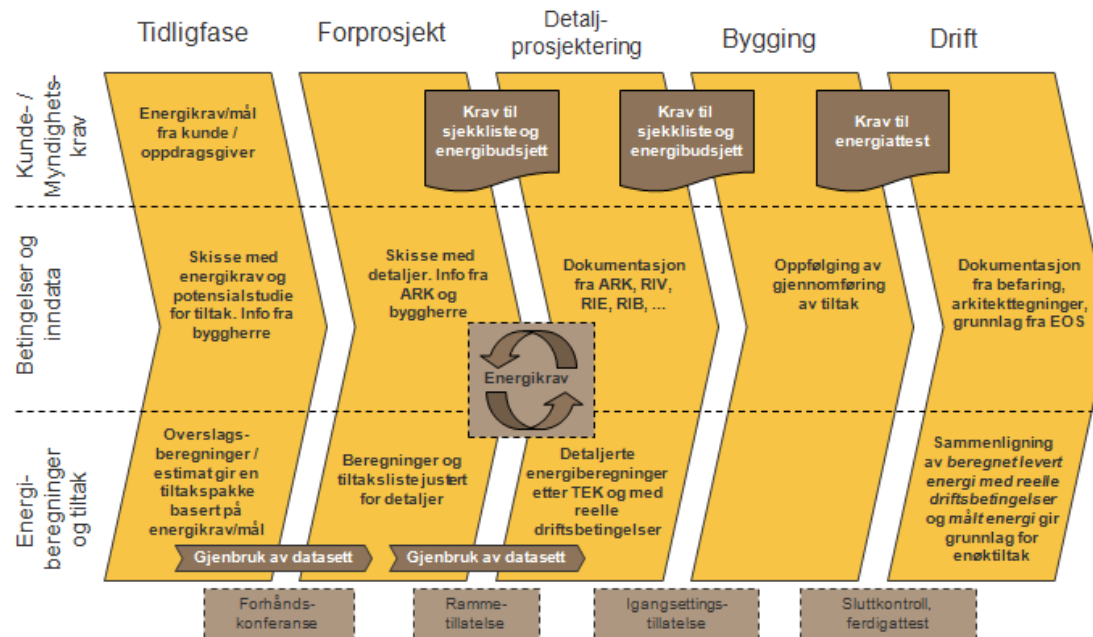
Tidligfase

Forprosjekt

Detaljprosjektering

Bygging

Drift

Kunde- / Myndighetskrav

Betingelser og inndata

Energiberegninger og tiltak

Energikrav/mål fra kunde / oppdragsgiver

Krav til sjekkliste og energibudsjett

Krav til sjekkliste og energibudsjett

Krav til energiattest

Skisse med energikrav og potensialstudie for tiltak. Info fra byggherre

Skisse med detaljer. Info fra ARK og byggherre

Dokumentasjon fra ARK, RIV, RIE, RIB, ...

Oppfølging av gjennomføring av tiltak

Dokumentasjon fra befaring, arkitekttegninger, grunnlag fra EOS

Energikrav

Overslagsberegninger / estimat gir en tiltakspakke basert på energikrav/mål

Beregninger og tiltaksliste justert for detaljer

Detaljerte energiberegninger etter TEK og med reelle driftsbetingelser

Sammenligning av beregnet levert energi med reelle driftsbetingelser og målt energi gir grunnlag for enøktiltak

Gjenbruk av datasett

Gjenbruk av datasett

Forhåndskonferanse

Rammetillatelse

Igangsettingstillatelse

Sluttkontroll, ferdigattest